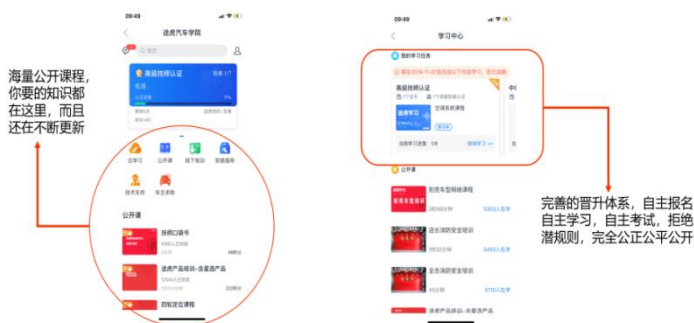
09:49

途虎汽车学院

搜索

高级技师认证

海量公开课程，你要的知识都在这里，而且还在不断更新

公开学 公开课 线下培训 安全指导

技术支持 车主课堂

公开课

技师口袋书

途虎产品培训-含星选产品

四轮定位课程

09:49

学习中心

我的学习任务

高级技师认证

空调系统课程

途虎学习

公开课

刹车车型网络课程

途虎车型安全培训

途虎消防安全培训

完善的晋升体系，自主报名自主学习，自主考试，拒绝潜规则，完全公正公平公开